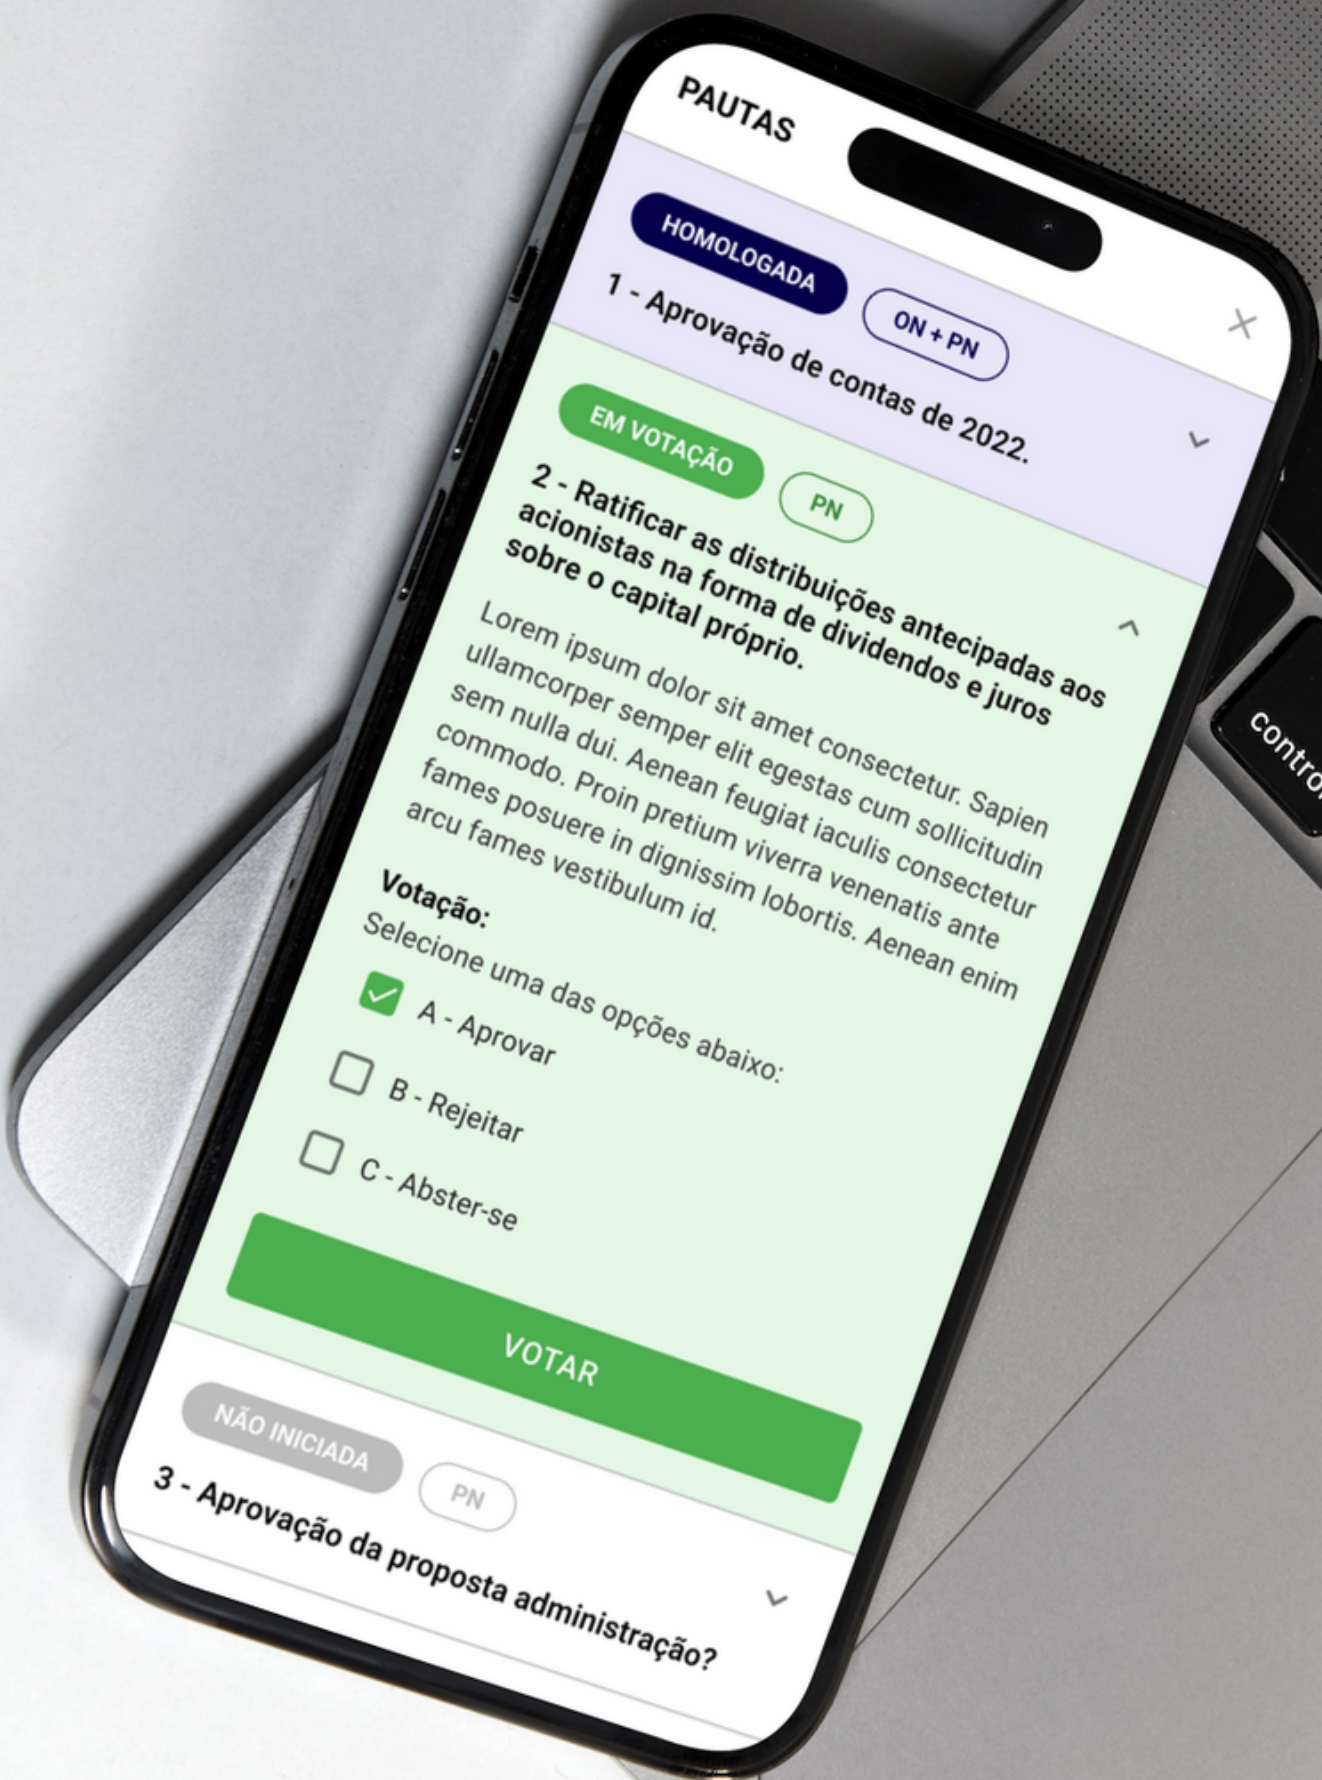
PAUTAS

×

HOMOLOGADA

ON + PN

1 - Aprovação de contas de 2022.

EM VOTAÇÃO

PN

2 - Ratificar as distribuições antecipadas aos acionistas na forma de dividendos e juros sobre o capital próprio.

Lorem ipsum dolor sit amet consectetur. Sapien ullamcorper semper elit egestas cum sollicitudin sem nulla dui. Aenean feugiat iaculis consectetur commodo. Proin pretium viverra venenatis ante fames posuere in dignissim lobortis. Aenean enim arcu fames vestibulum id.

Votação:
Selecione uma das opções abaixo:

A - Aprovar

B - Rejeitar

C - Abster-se

VOTAR

NÃO INICIADA

PN

3 - Aprovação da proposta administração?

contro